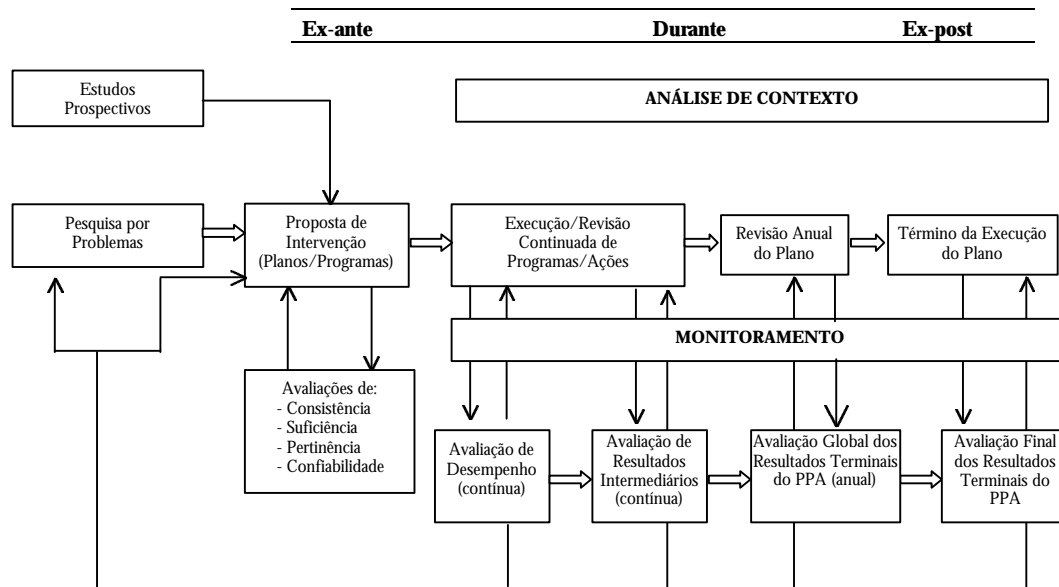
Ex-ante Durante Ex-post

Estudos Prospectivos

ANÁLISE DE CONTEXTO

Pesquisa por Problemas

Proposta de Intervenção (Planos/Programas)

Execução/Revisão Continuada de Programas/Ações

Revisão Anual do Plano

Término da Execução do Plano

MONITORAMENTO

Avaliações de:
- Consistência
- Suficiência
- Pertinência
- Confiabilidade

Avaliação de Desempenho (contínua)

Avaliação de Resultados Intermediários (contínua)

Avaliação Global dos Resultados Terminais do PPA (anual)

Avaliação Final dos Resultados Terminais do PPA